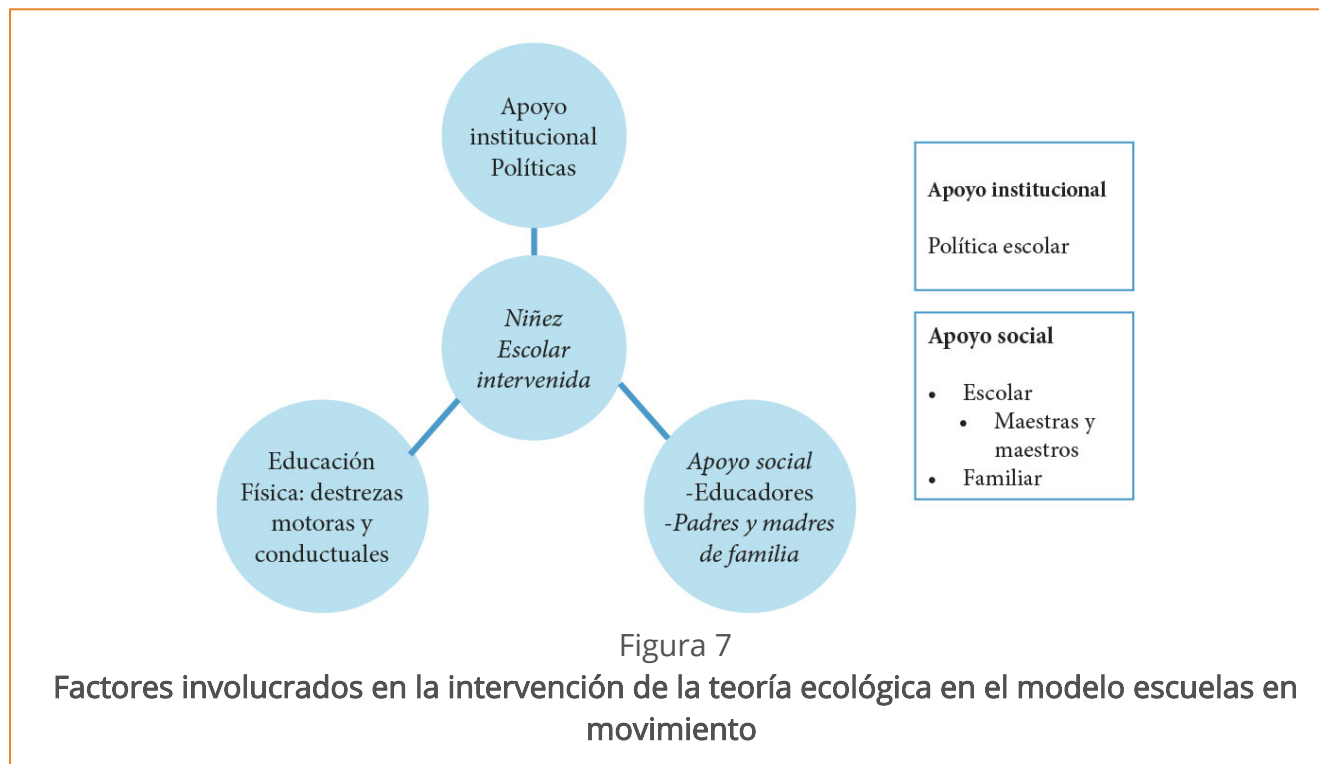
Apoyo institucional Políticas

Niñez Escolar intervenida

Educación Física: destrezas motoras y conductuales

Apoyo social
-Educadores
-Padres y madres de familia

Apoyo institucional

Política escolar

Apoyo social

- Escolar
  - Maestras y maestros
- Familiar

Figura 7
Factores involucrados en la intervención de la teoría ecológica en el modelo escuelas en movimiento